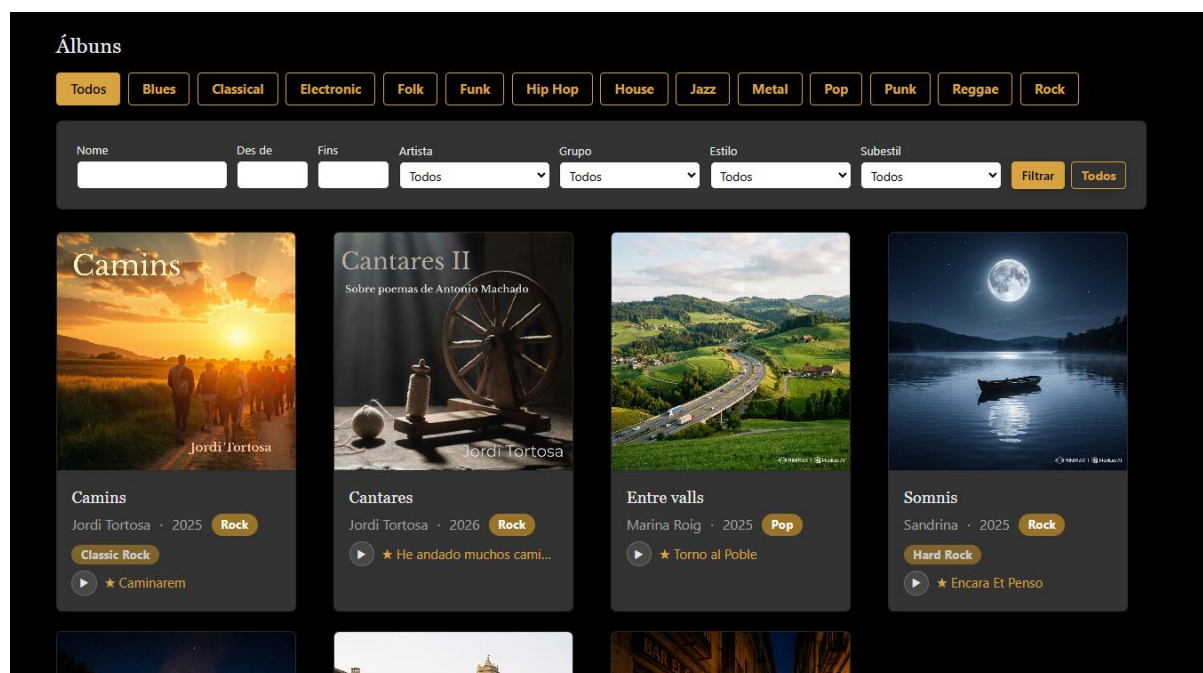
Álbuns

Todos Blues Classical Electronic Folk Funk Hip Hop House Jazz Metal Pop Punk Reggae Rock

Nome
Des de
Fins
Artista
Todos
Grupo
Todos
Estilo
Todos
Subestil
Todos
Filtrar
Todos

Camins
Jordi Tortosa

Camins
Jordi Tortosa · 2025 Rock
Classic Rock
★ Caminarem

Cantares II
Sobre poemas de Antonio Machado
Jordi Tortosa

Cantares
Jordi Tortosa · 2026 Rock
★ He andado muchos cami...

Entre valls
Marina Roig · 2025 Pop
★ Torno al Poble

Somnis
Sandrina · 2025 Rock
Hard Rock
★ Encara Et Penso

BAR